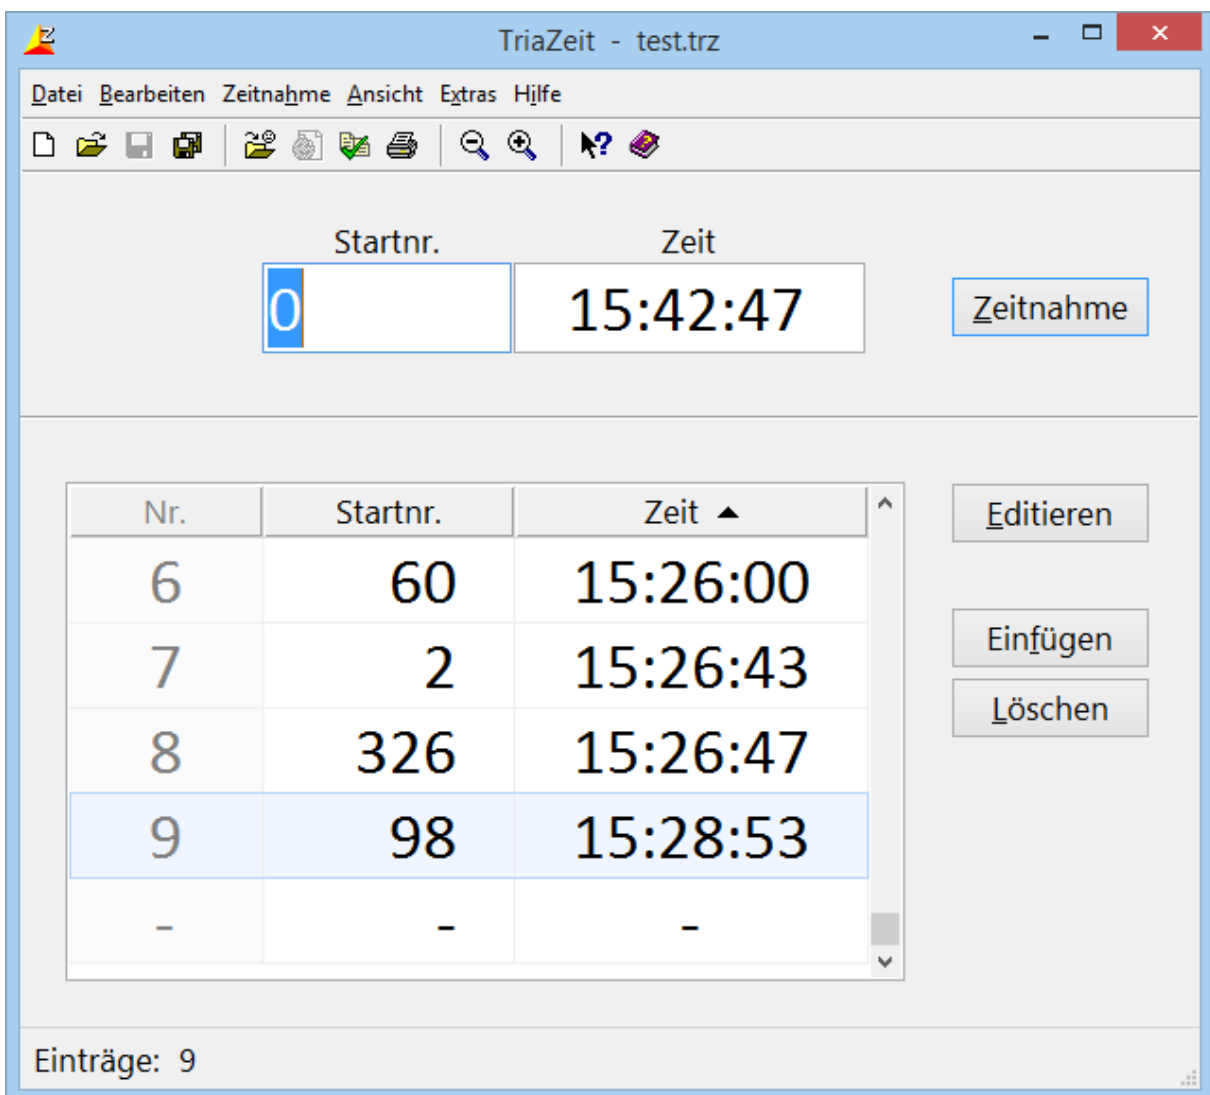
TriaZeit - test.trz

Datei Bearbeiten Zeitnahme Ansicht Extras Hilfe

Startnr.
Zeit
0
15:42:47
Zeitnahme

| Nr. | Startnr. | Zeit ▲ |
|---|---|---|
| 6 | 60 | 15:26:00 |
| 7 | 2 | 15:26:43 |
| 8 | 326 | 15:26:47 |
| 9 | 98 | 15:28:53 |
| - | - | - |

Editieren
Einfügen
Löschen

Einträge: 9